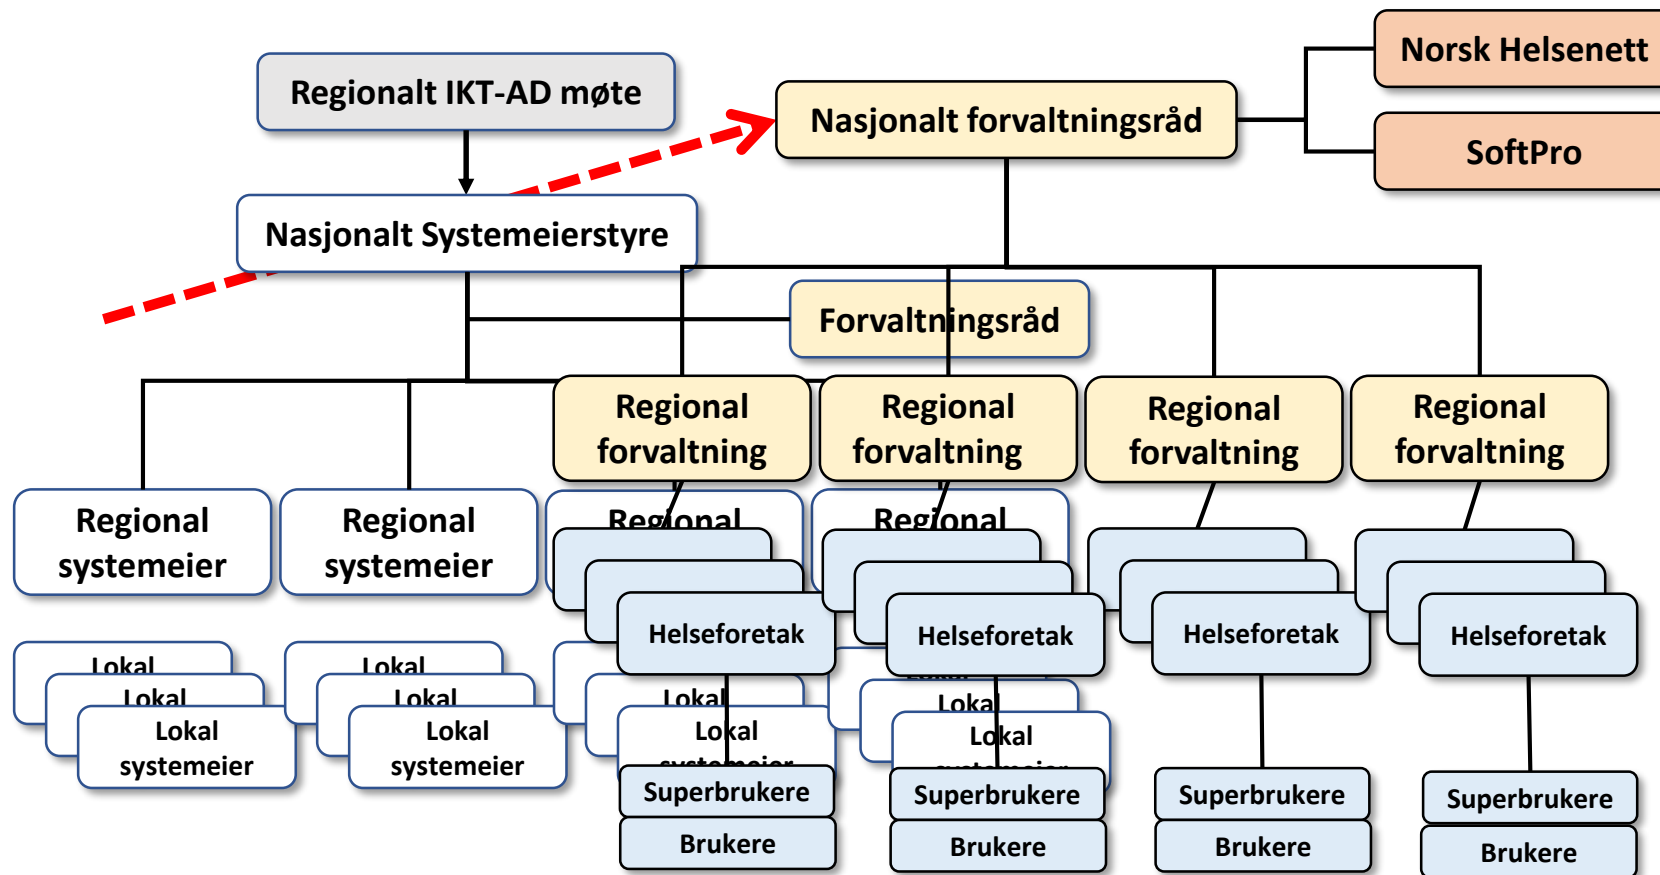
Regionalt IKT-AD møte

Nasjonalt forvaltningsråd

Norsk Helsenett

SoftPro

Nasjonalt Systemeierstyre

Forvaltningsråd

Regional forvaltning

Regional forvaltning

Regional forvaltning

Regional forvaltning

Regional systemeier

Regional systemeier

Regional

Regional

Helseforetak

Helseforetak

Helseforetak

Helseforetak

Lokal

Lokal

Lokal systemeier

Lokal

Lokal

Lokal systemeier

Lokal

Lokal

Lokal

Lokal

Superbrukere

Superbrukere

Superbrukere

Superbrukere

Brukere

Brukere

Brukere

Brukere